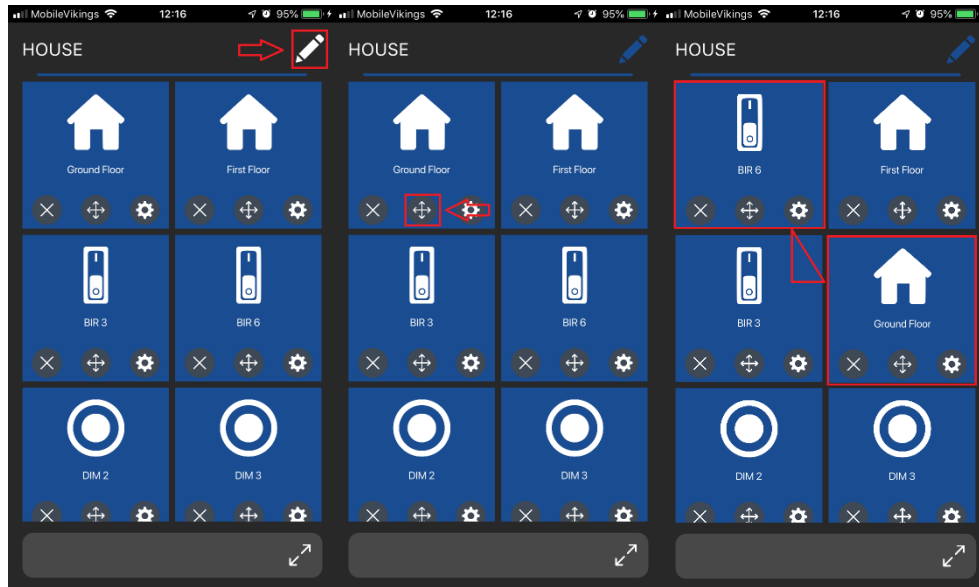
MobileVikings 12:16 95%

HOUSE

Ground Floor

First Floor

BIR 3

BIR 6

DIM 2

DIM 3

MobileVikings 12:16 95%

HOUSE

Ground Floor

First Floor

BIR 3

BIR 6

DIM 2

DIM 3

MobileVikings 12:16 95%

HOUSE

BIR 6

First Floor

BIR 3

Ground Floor

DIM 2

DIM 3